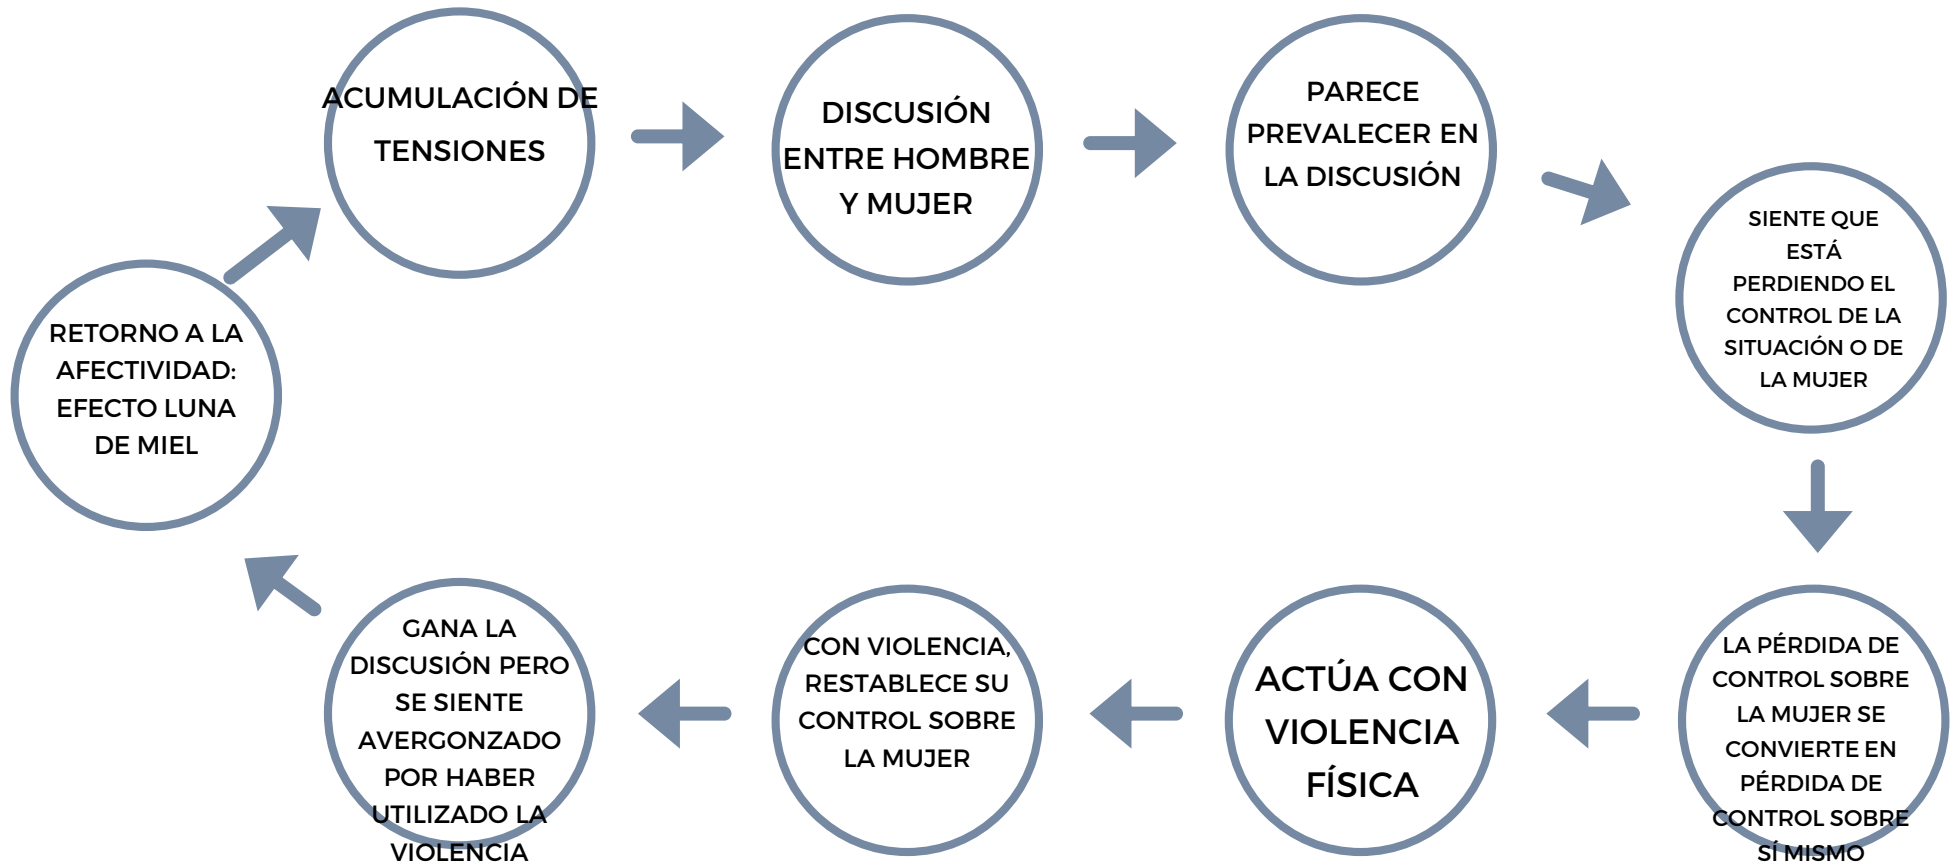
ACUMULACIÓN DE TENSIONES

DISCUSIÓN ENTRE HOMBRE Y MUJER

PARECE PREVALECER EN LA DISCUSIÓN

SIENTE QUE ESTÁ PERDIENDO EL CONTROL DE LA SITUACIÓN O DE LA MUJER

LA PÉRDIDA DE CONTROL SOBRE LA MUJER SE CONVIERTE EN PÉRDIDA DE CONTROL SOBRE SÍ MISMO

ACTÚA CON VIOLENCIA FÍSICA

CON VIOLENCIA, RESTABLECE SU CONTROL SOBRE LA MUJER

GANA LA DISCUSIÓN PERO SE SIENTE AVERGONZADO POR HABER UTILIZADO LA VIOLENCIA

RETORNO A LA AFECTIVIDAD: EFECTO LUNA DE MIEL